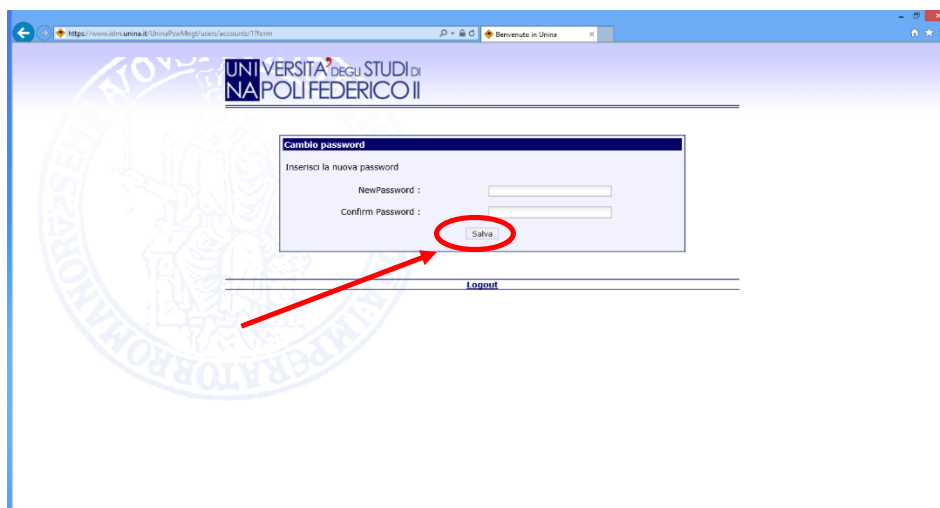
https://www.idm.unina.it/UninaPswMngt/users/accounts/1?form

Benvenuto in Unina

UNIVERSITA' DEGLI STUDI DI NAPOLI FEDERICO II

Cambio password

Inserisci la nuova password

NewPassword :

Confirm Password :

Salva

Logout